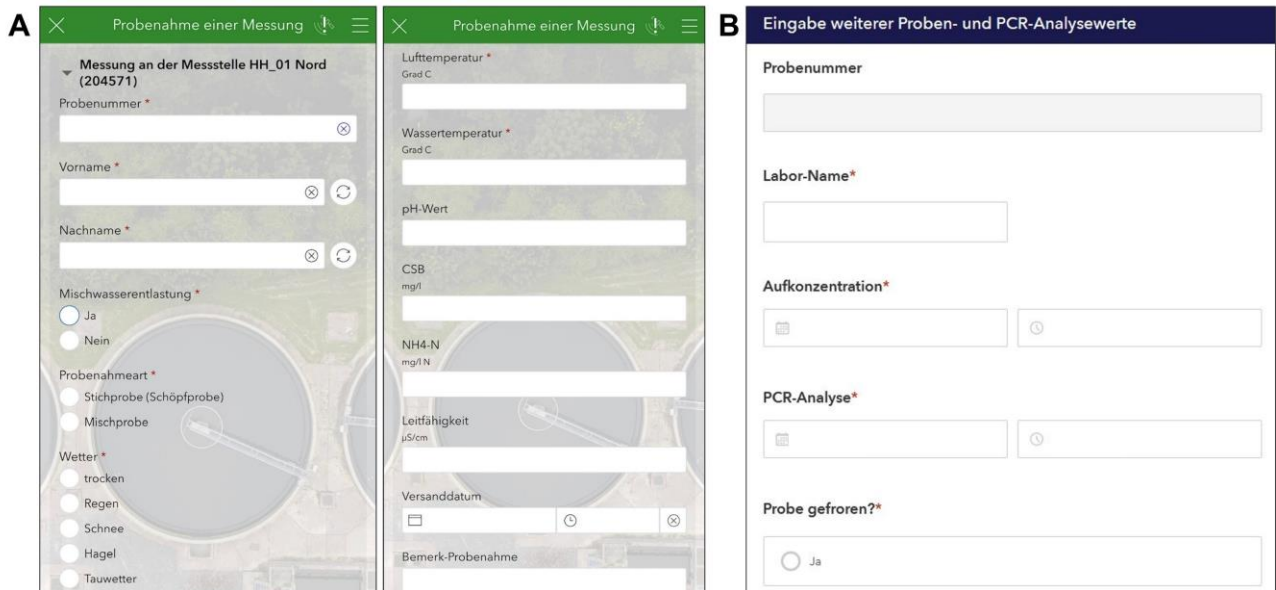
A

Probenahme einer Messung

Messung an der Messstelle HH_01 Nord (204571)

Probenummer *

Vorname *

Nachname *

Mischwasserentlastung *

Ja

Nein

Probenahmeart *

Stichprobe (Schöpfprobe)

Mischprobe

Wetter *

trocken

Regen

Schnee

Hagel

Tauwetter

Probenahme einer Messung

Lufttemperatur *
Grad C

Wassertemperatur *
Grad C

pH-Wert

CSB
mg/l

NH4-N
mg/l N

Leitfähigkeit
µS/cm

Versanddatum

Bemerk-Probenahme

B

Eingabe weiterer Proben- und PCR-Analysewerte

Probenummer

Labor-Name*

Aufkonzentration*

PCR-Analyse*

Probe gefroren?*

Ja